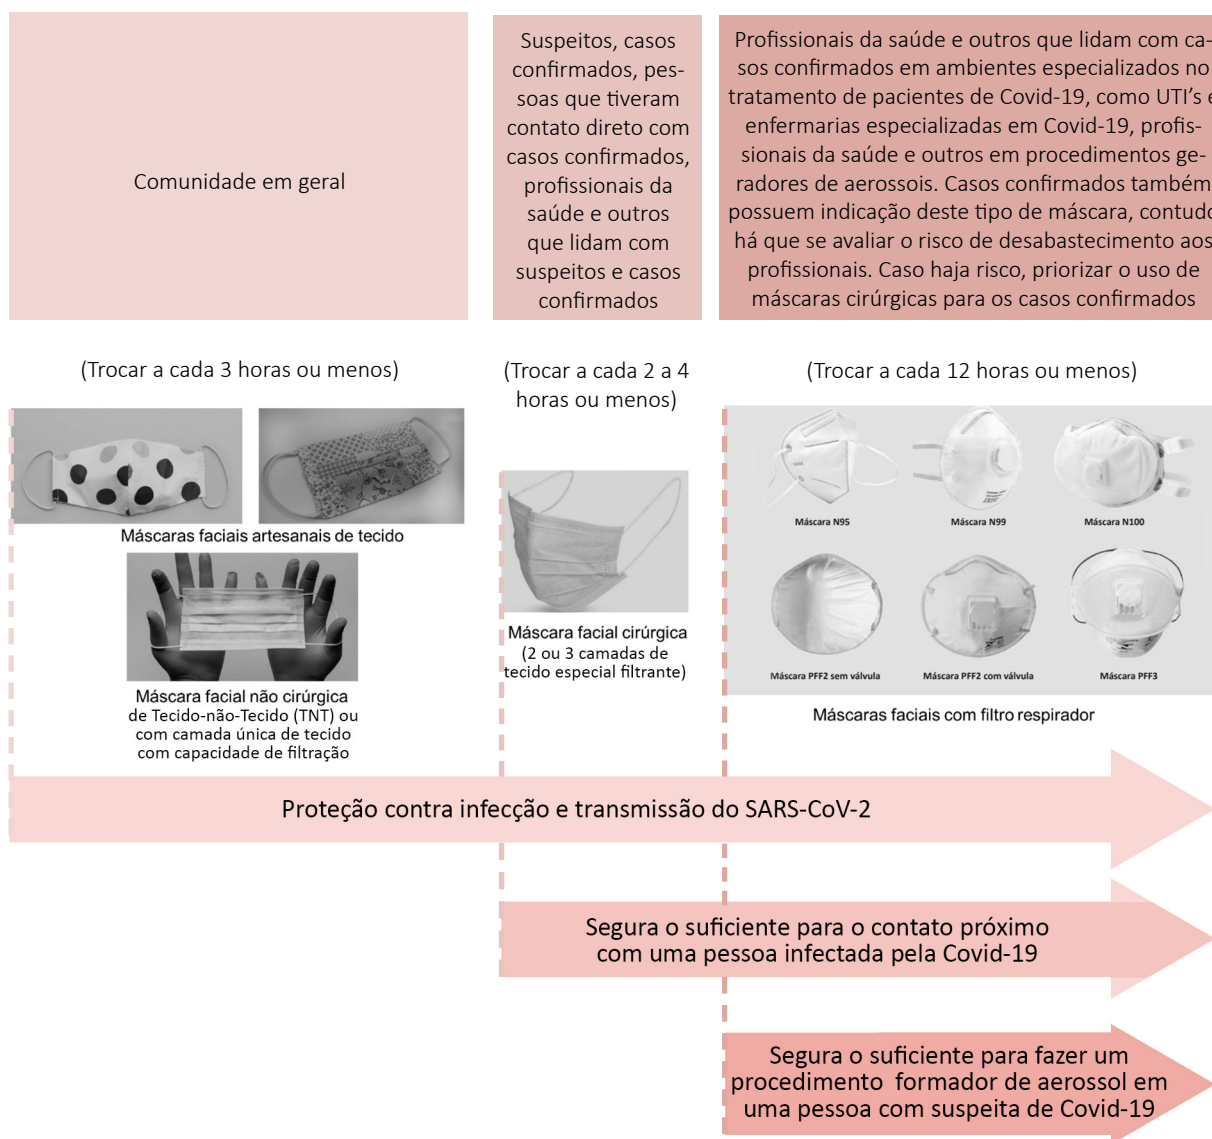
Comunidade em geral

Suspeitos, casos confirmados, pessoas que tiveram contato direto com casos confirmados, profissionais da saúde e outros que lidam com suspeitos e casos confirmados

Profissionais da saúde e outros que lidam com casos confirmados em ambientes especializados no tratamento de pacientes de Covid-19, como UTI's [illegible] enfermarias especializadas em Covid-19, profissionais da saúde e outros em procedimentos geradores de aerossois. Casos confirmados també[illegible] possuem indicação deste tipo de máscara, contud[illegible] há que se avaliar o risco de desabastecimento aos profissionais. Caso haja risco, priorizar o uso de máscaras cirúrgicas para os casos confirmados

(Trocar a cada 3 horas ou menos)

(Trocar a cada 2 a 4 horas ou menos)

(Trocar a cada 12 horas ou menos)

Máscaras faciais artesanais de tecido

Máscara facial não cirúrgica de Tecido-não-Tecido (TNT) ou com camada única de tecido com capacidade de filtração

Máscara facial cirúrgica (2 ou 3 camadas de tecido especial filtrante)

Máscara N95

Máscara N99

Máscara N100

Máscara PFF2 sem válvula

Máscara PFF2 com válvula

Máscara PFF3

Máscaras faciais com filtro respirador

Proteção contra infecção e transmissão do SARS-CoV-2

Segura o suficiente para o contato próximo com uma pessoa infectada pela Covid-19

Segura o suficiente para fazer um procedimento formador de aerossol em uma pessoa com suspeita de Covid-19